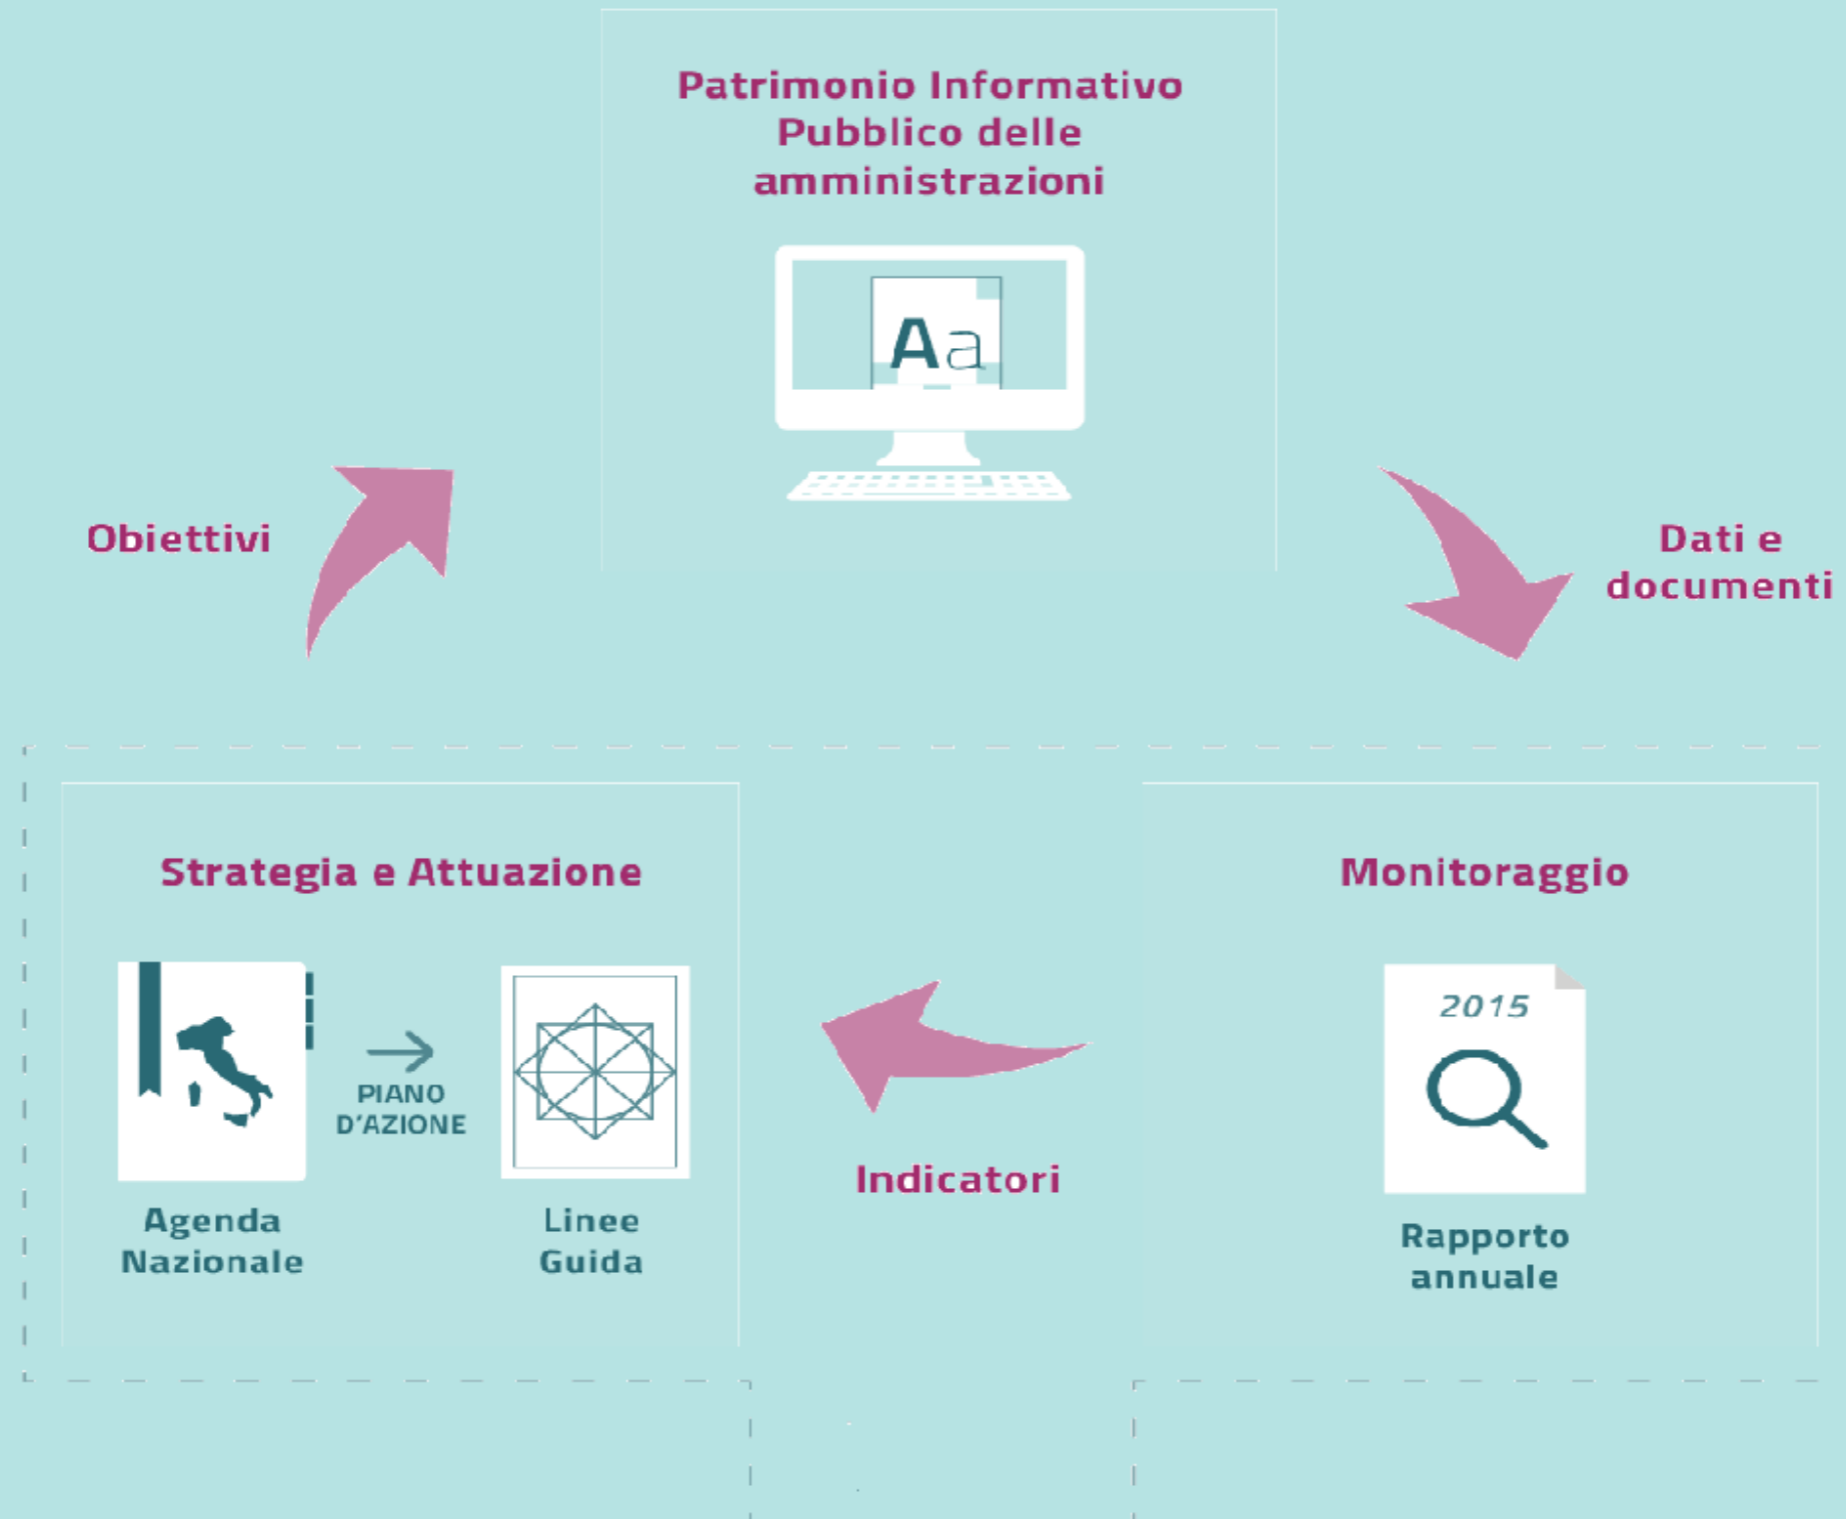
Patrimonio Informativo Pubblico delle amministrazioni

Aa

Obiettivi

Dati e documenti

Strategia e Attuazione

PIANO D'AZIONE

Agenda Nazionale

Linee Guida

Indicatori

Monitoraggio

2015

Rapporto annuale